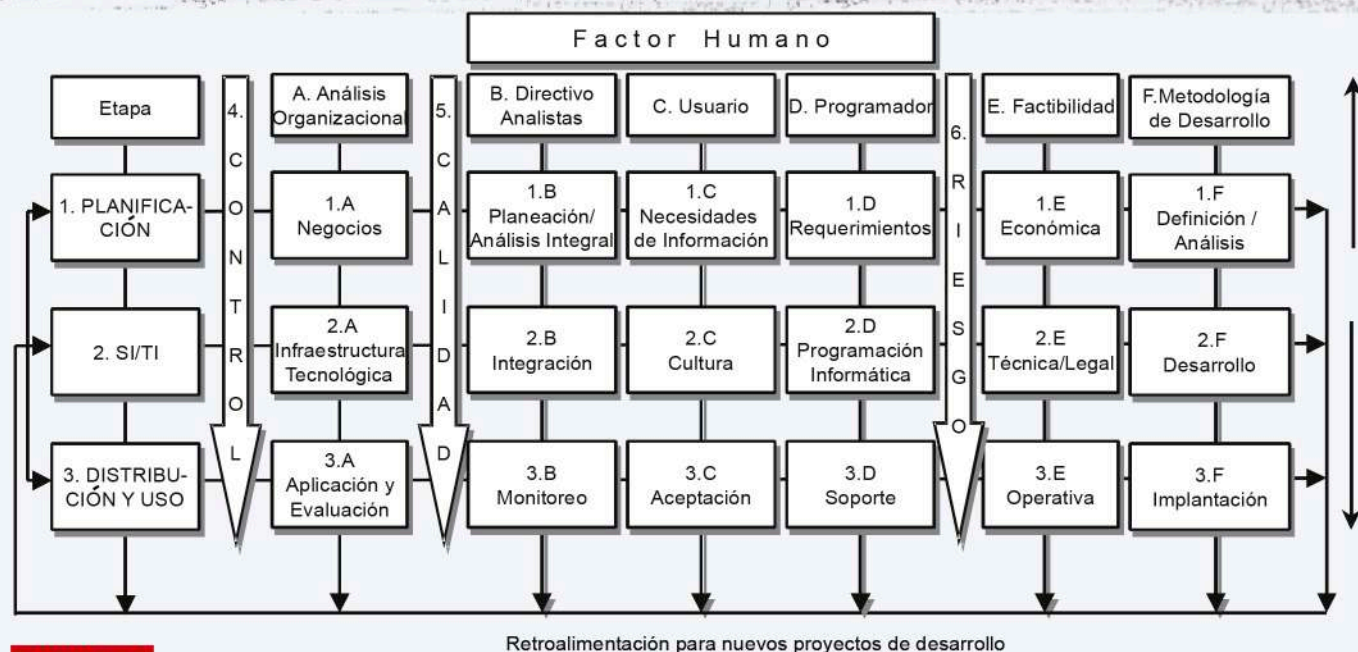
Factor Humano

Etapa

4. CONTROL

A. Análisis Organizacional

5. CALIDAD

B. Directivo Analistas

C. Usuario

D. Programador

6. RIESGO

E. Factibilidad

F.Metodología de Desarrollo

1. PLANIFICACIÓN

1.A Negocios

1.B Planeación/ Análisis Integral

1.C Necesidades de Información

1.D Requerimientos

1.E Económica

1.F Definición / Análisis

2. SI/TI

2.A Infraestructura Tecnológica

2.B Integración

2.C Cultura

2.D Programación Informática

2.E Técnica/Legal

2.F Desarrollo

3. DISTRIBUCIÓN Y USO

3.A Aplicación y Evaluación

3.B Monitoreo

3.C Aceptación

3.D Soporte

3.E Operativa

3.F Implantación

Retroalimentación para nuevos proyectos de desarrollo